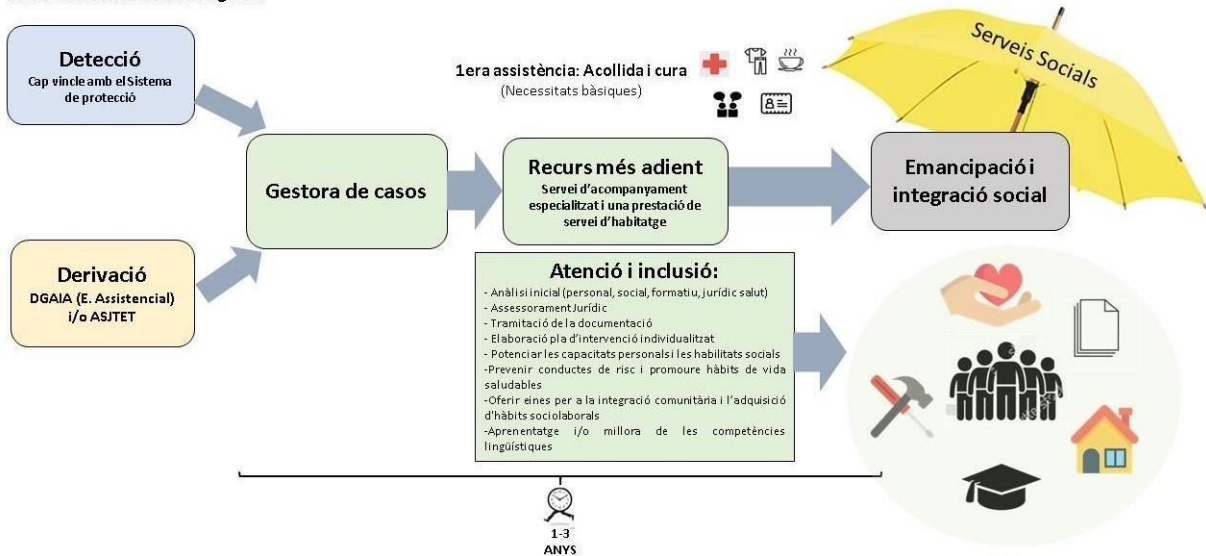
Detecció
Cap vincle amb el Sistema de protecció

Derivació
DGAIA (E. Assistencial) i/o ASJTET

Gestora de casos

1era assistència: Acollida i cura
(Necessitats bàsiques)

Serveis Socials

Recurs més adient
Servei d'acompanyament especialitzat i una prestació de servei d'habitatge

Emancipació i integració social

Atenció i inclusió:
- Anàlisi inicial (personal, social, formatiu, jurídic salut)
- Assessorament Jurídic
- Tramitació de la documentació
- Elaboració pla d'intervenció individualitzat
- Potenciar les capacitats personals i les habilitats socials
-Prevenir conductes de risc i promoure hàbits de vida saludables
-Oferir eines per a la integració comunitària i l'adquisició d'hàbits sociolaborals
-Aprenentatge i/o millora de les competències lingüístiques

1-3
ANYS